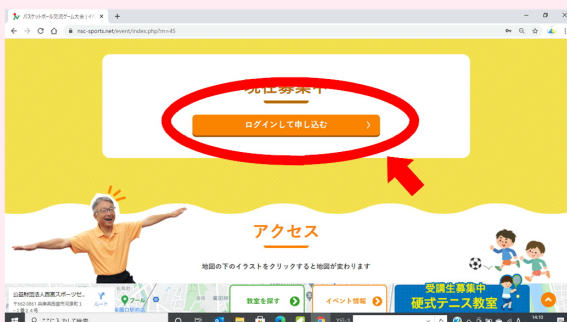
バスケットボール交流ゲーム大会 | イ
nsc-sports.net/event/index.php?m=45

現在募集中

ログインして申し込む

アクセス

地図の下のイラストをクリックすると地図が変わります

公益財団法人西宮スポーツセ...
〒662-0861 兵庫県西宮市河原町1
大番１６号

ルート

プール

教室を探す

イベント情報

受講生募集中
硬式テニス教室

ここに入力して検索

14:10